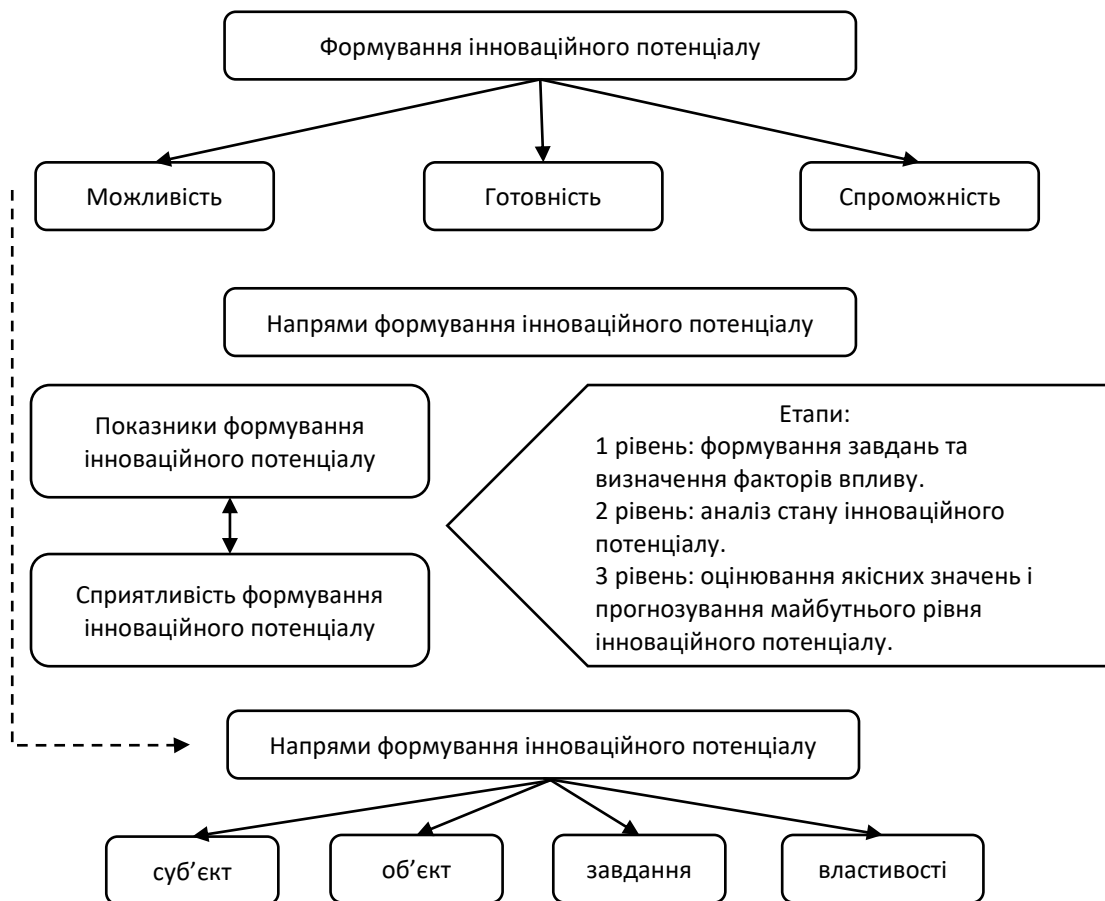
Формування інноваційного потенціалу

Можливість

Готовність

Спроможність

Напрями формування інноваційного потенціалу

Показники формування інноваційного потенціалу

Сприятливість формування інноваційного потенціалу

Етапи:
1 рівень: формування завдань та визначення факторів впливу.
2 рівень: аналіз стану інноваційного потенціалу.
3 рівень: оцінювання якісних значень і прогнозування майбутнього рівня інноваційного потенціалу.

Напрями формування інноваційного потенціалу

суб'єкт

об'єкт

завдання

властивості